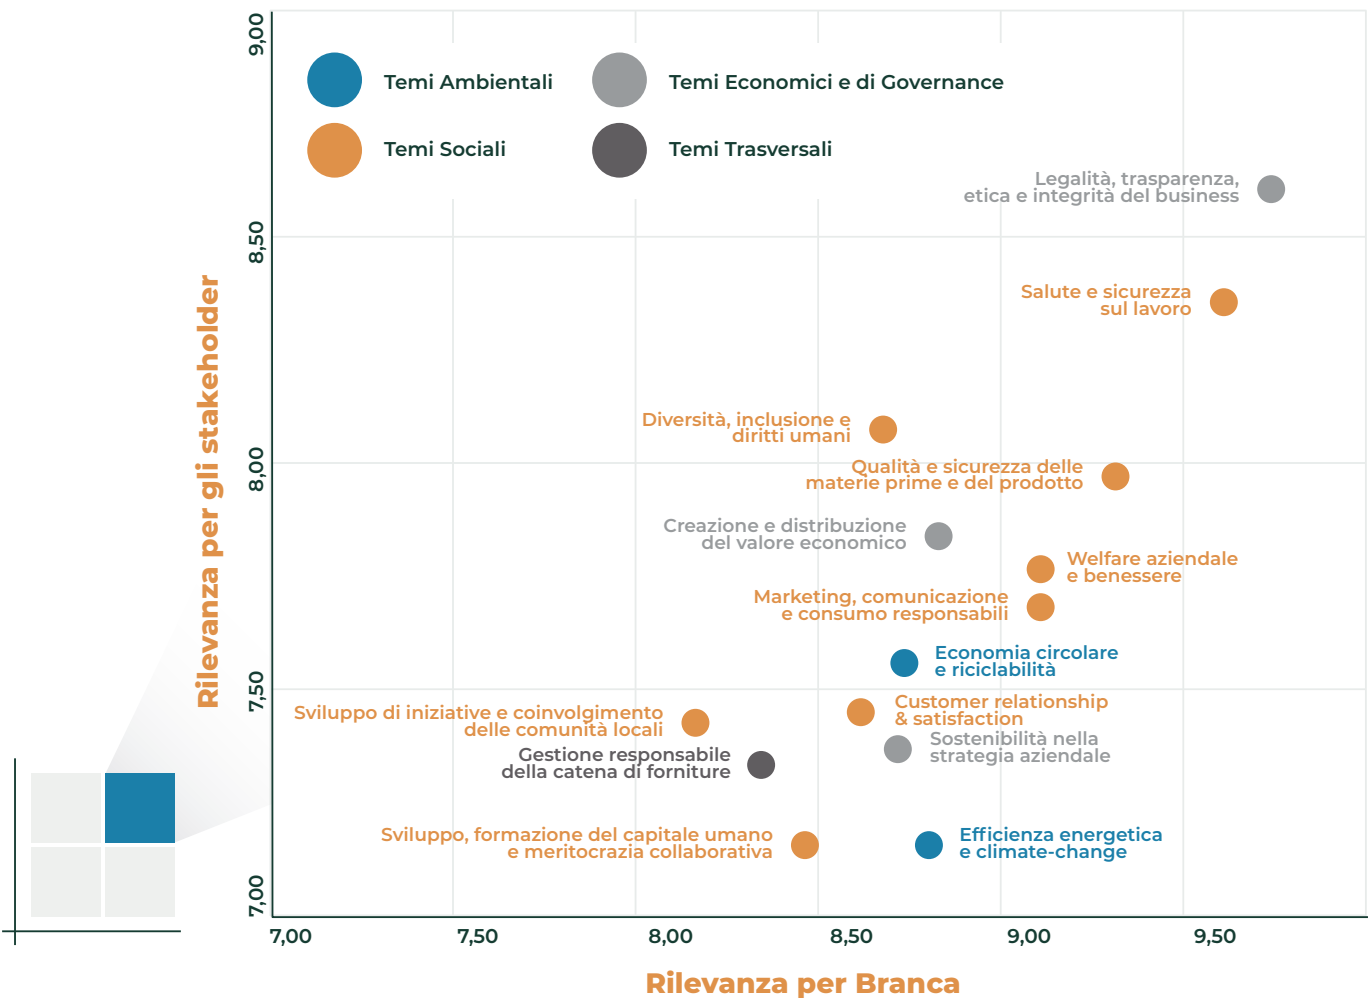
Temi Ambientali
Temi Economici e di Governance
Temi Sociali
Temi Trasversali

9,00
8,50
8,00
7,50
7,00

Rilevanza per gli stakeholder

Legalità, trasparenza, etica e integrità del business
Salute e sicurezza sul lavoro
Diversità, inclusione e diritti umani
Qualità e sicurezza delle materie prime e del prodotto
Creazione e distribuzione del valore economico
Welfare aziendale e benessere
Marketing, comunicazione e consumo responsabili
Economia circolare e riciclabilità
Sviluppo di iniziative e coinvolgimento delle comunità locali
Customer relationship & satisfaction
Gestione responsabile della catena di forniture
Sostenibilità nella strategia aziendale
Sviluppo, formazione del capitale umano e meritocrazia collaborativa
Efficienza energetica e climate-change

7,00
7,50
8,00
8,50
9,00
9,50

Rilevanza per Branca